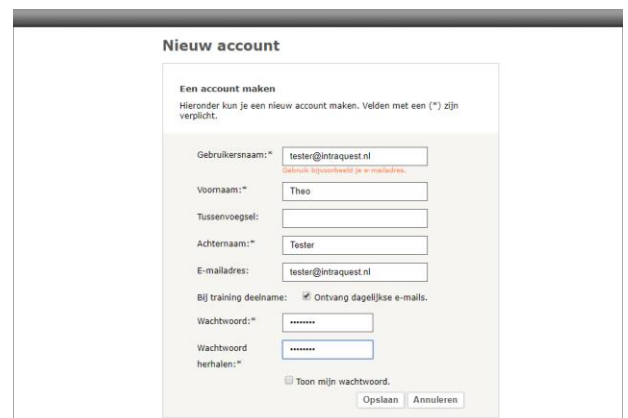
Nieuw account

Een account maken

Hieronder kun je een nieuw account maken. Velden met een (*) zijn verplicht.

Gebruikersnaam:* tester@intraquest.nl

Gebruik bijvoorbeeld je e-mailadres.

Voornaam:* Theo

Tussenvoegsel:

Achternaam:* Tester

E-mailadres: tester@intraquest.nl

Bij training deelname: Ontvang dagelijkse e-mails.

Wachtwoord:* ••••••••

Wachtwoord herhalen:* ••••••••

Toon mijn wachtwoord.

Opslaan Annuleren